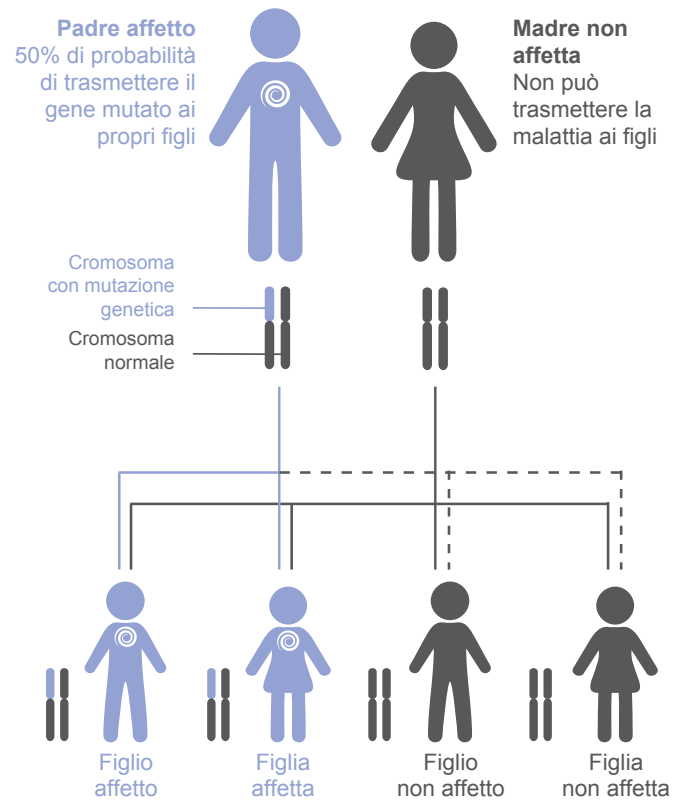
**Padre affetto**
50% di probabilità di trasmettere il gene mutato ai propri figli

**Madre non affetta**
Non può trasmettere la malattia ai figli

Cromosoma con mutazione genetica

Cromosoma normale

Figlio affetto

Figlia affetta

Figlio non affetto

Figlia non affetta